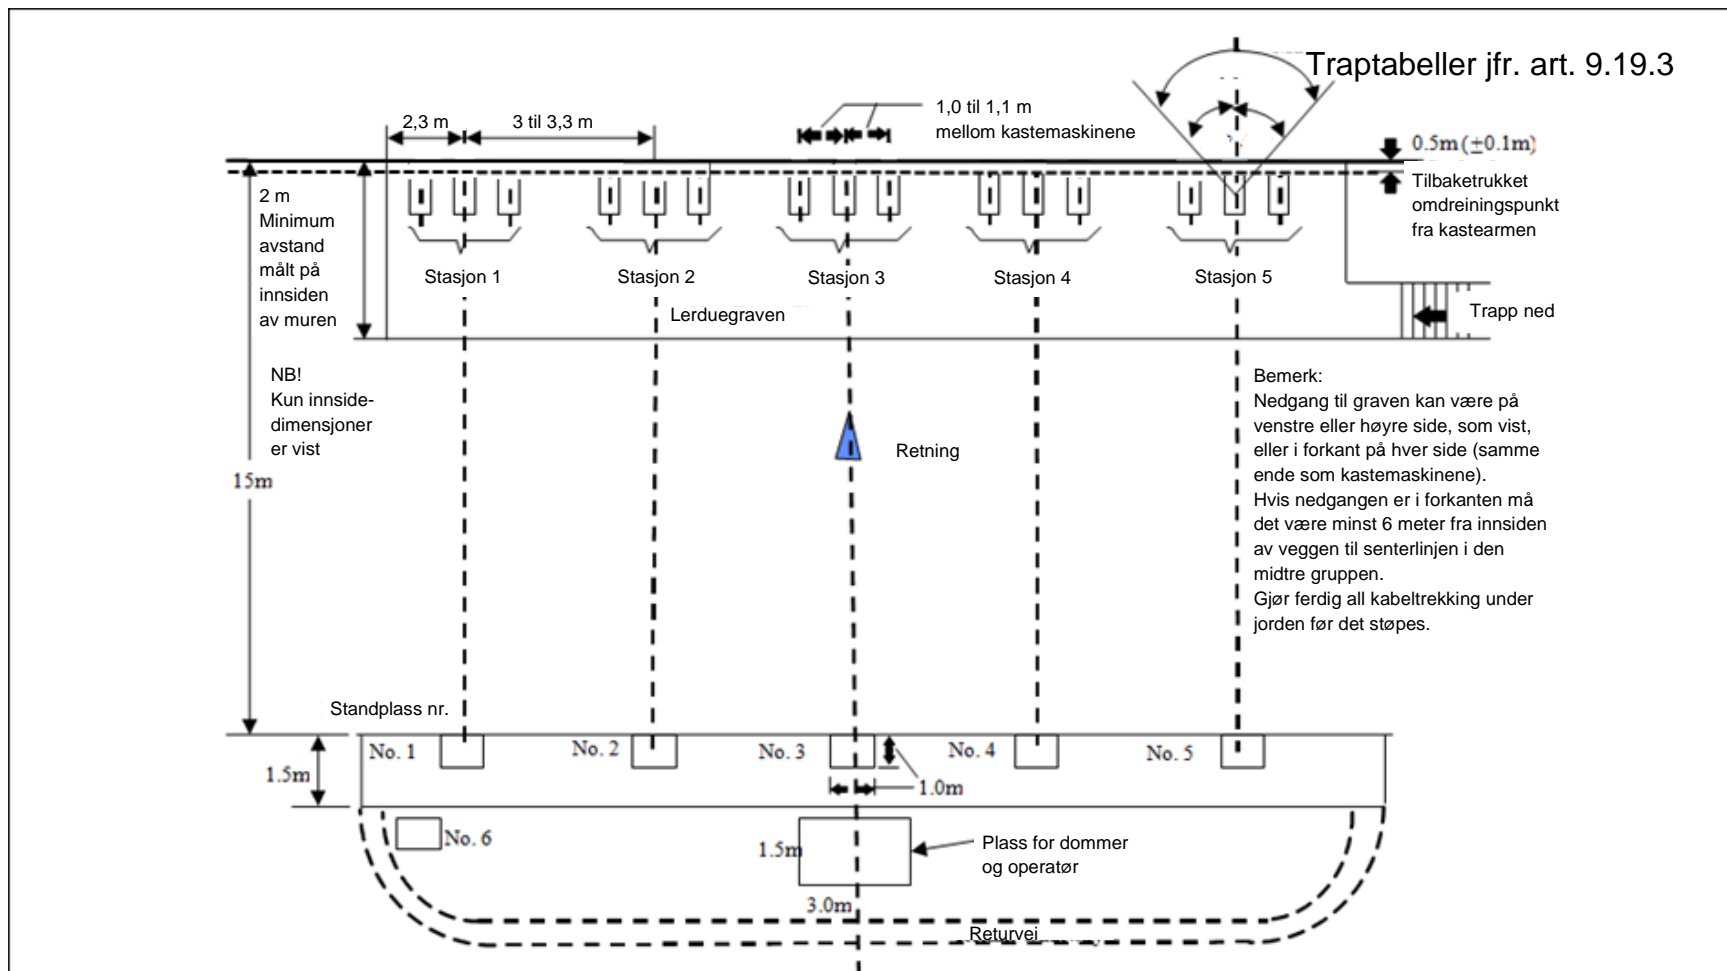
Traptabeller jfr. art. 9.19.3

2,3 m

3 til 3,3 m

1,0 til 1,1 m mellom kastemaskinene

0.5m ($\pm$0.1m)

Tilbaketrukket omdreiningspunkt fra kastearmen

2 m Minimum avstand målt på innsiden av muren

Stasjon 1

Stasjon 2

Stasjon 3

Stasjon 4

Stasjon 5

Lerduegraven

Trapp ned

NB! Kun innsidedimensjoner er vist

15m

Retning

Bemerk:
Nedgang til graven kan være på venstre eller høyre side, som vist, eller i forkant på hver side (samme ende som kastemaskinene).
Hvis nedgangen er i forkanten må det være minst 6 meter fra innsiden av veggen til senterlinjen i den midtre gruppen.
Gjør ferdig all kabeltrekking under jorden før det støpes.

Standplass nr.

1.5m

No. 1

No. 2

No. 3

No. 4

No. 5

1.0m

No. 6

1.5m

Plass for dommer og operatør

3.0m

Returvei